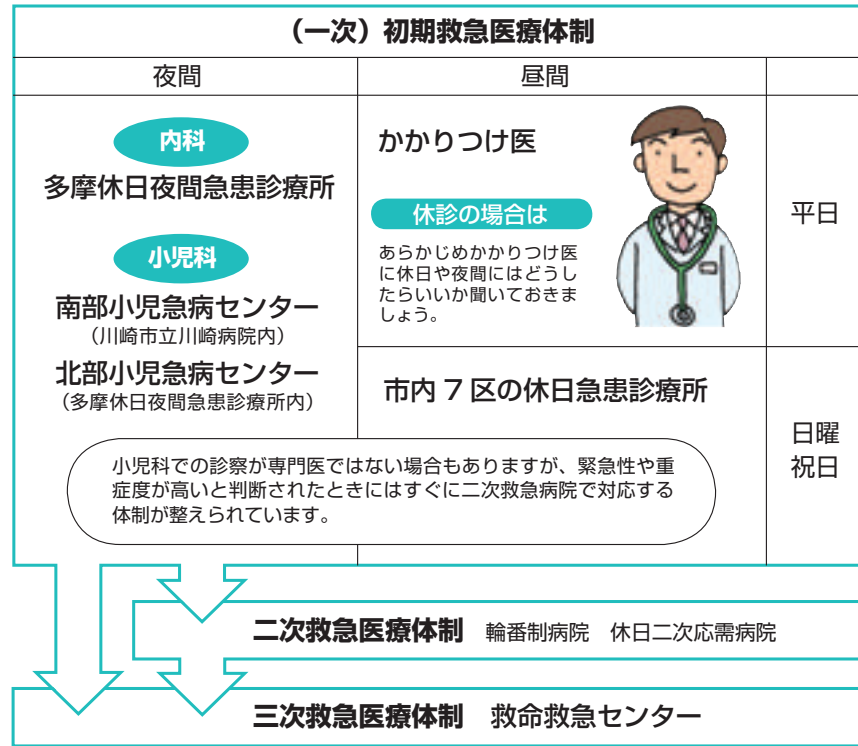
（一次）初期救急医療体制

| 夜間 | 昼間 | |
|---|---|---|
| 内科<br>多摩休日夜間急患診療所<br><br>小児科<br>南部小児急病センター<br>（川崎市立川崎病院内）<br>北部小児急病センター<br>（多摩休日夜間急患診療所内） | かかりつけ医<br><br>休診の場合は<br>あらかじめかかりつけ医に休日や夜間にはどうしたらいいか聞いておきましょう。 | 平日 |
| | 市内 7 区の休日急患診療所 | 日曜<br>祝日 |

小児科での診察が専門医ではない場合もありますが、緊急性や重症度が高いと判断されたときにはすぐに二次救急病院で対応する体制が整えられています。

二次救急医療体制　輪番制病院　休日二次応需病院

三次救急医療体制　救命救急センター